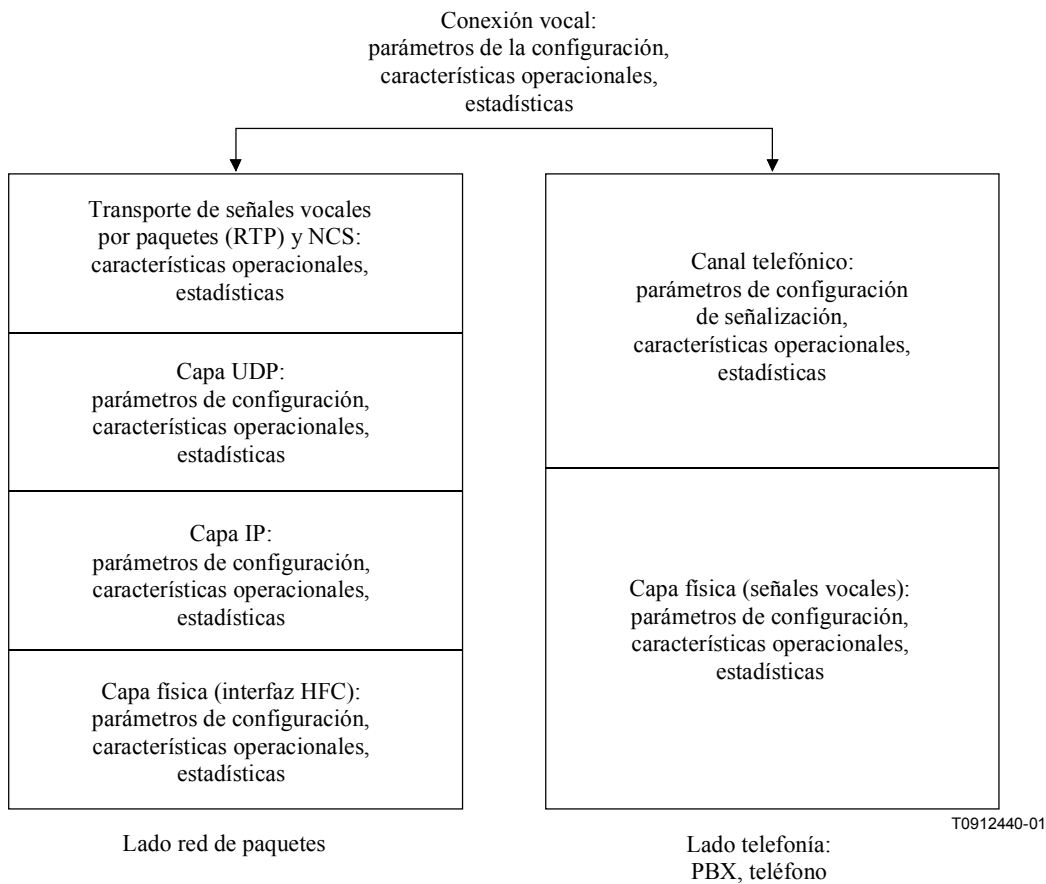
Conexión vocal:
parámetros de la configuración,
características operacionales,
estadísticas

Transporte de señales vocales por paquetes (RTP) y NCS:
características operacionales,
estadísticas

Capa UDP:
parámetros de configuración,
características operacionales,
estadísticas

Capa IP:
parámetros de configuración,
características operacionales,
estadísticas

Capa física (interfaz HFC):
parámetros de configuración,
características operacionales,
estadísticas

Lado red de paquetes

Canal telefónico:
parámetros de configuración de señalización,
características operacionales,
estadísticas

Capa física (señales vocales):
parámetros de configuración,
características operacionales,
estadísticas

T0912440-01

Lado telefonía:
PBX, teléfono